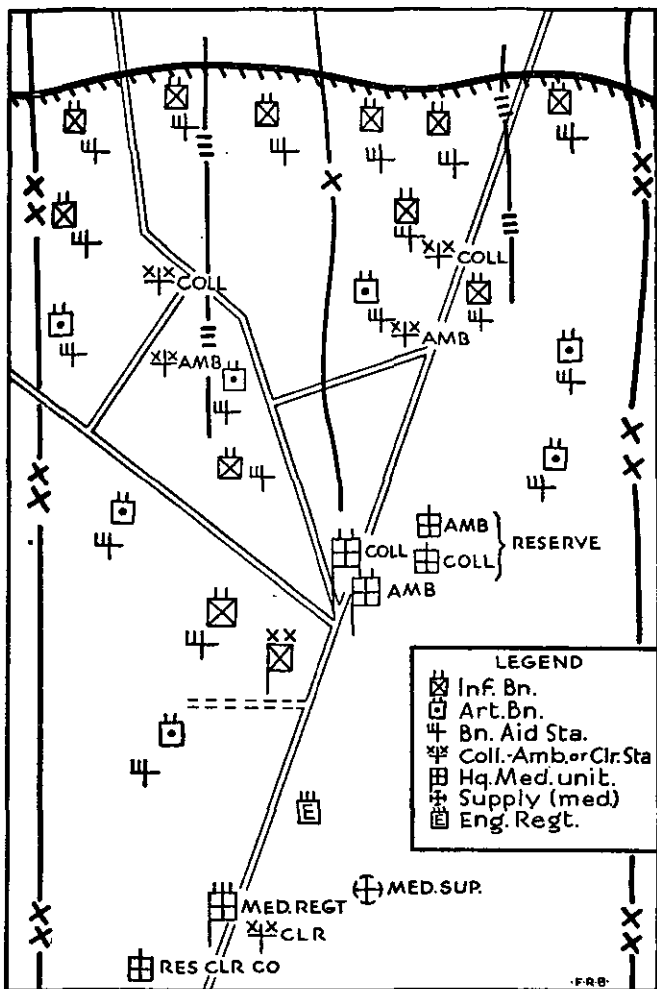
COLL

COLL

AMB

AMB

AMB

COLL

RESERVE

COLL

AMB

LEGEND
Inf. Bn.
Art. Bn.
Bn. Aid Sta.
Coll.-Amb. or Clr. Sta
Hq. Med. unit.
Supply (med)
Eng. Regt.

E

MED. SUP.

MED. REGT

CLR

RES CLR CO

F.R.B.